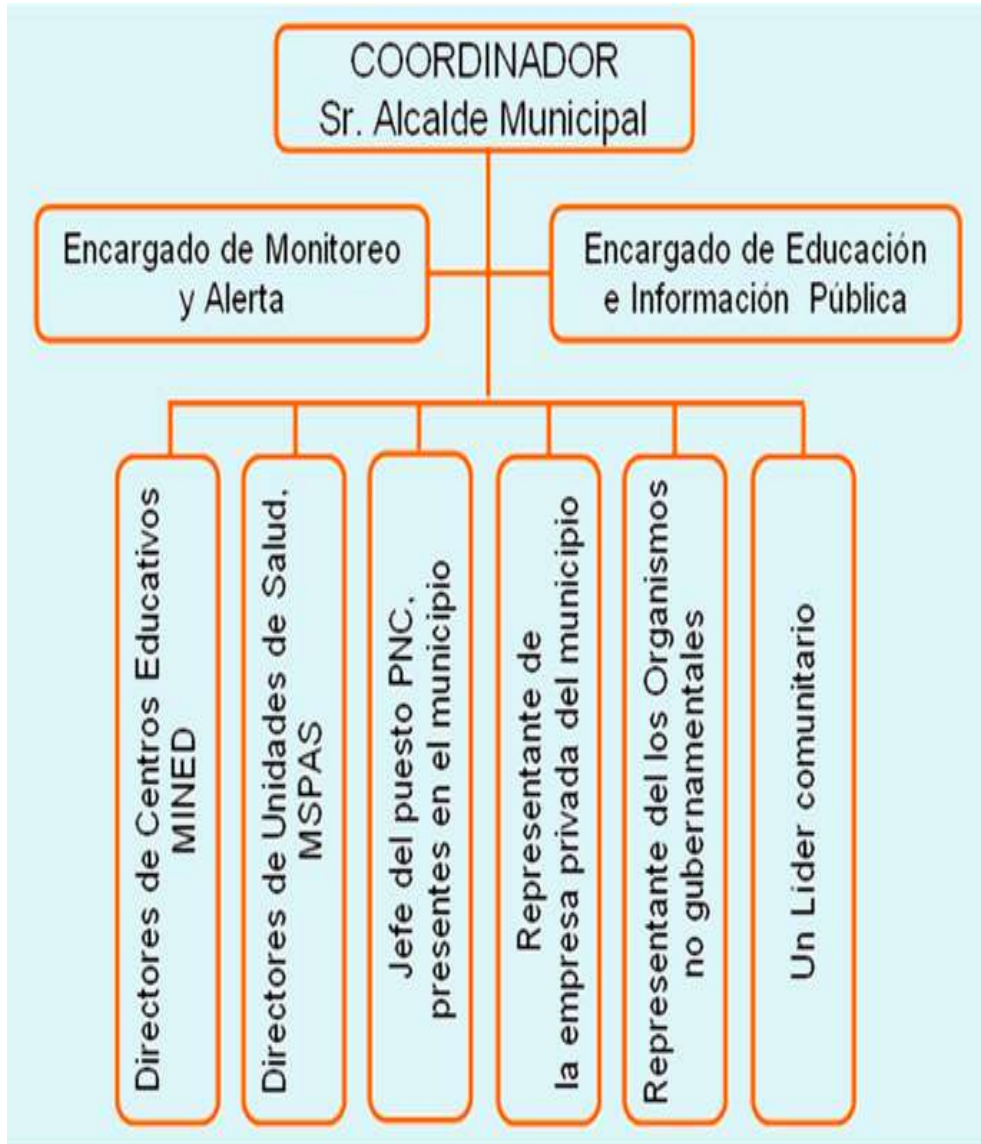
COORDINADOR
Sr. Alcalde Municipal

Encargado de Monitoreo y Alerta

Encargado de Educación e Información Pública

Directores de Centros Educativos MINED

Directores de Unidades de Salud. MSPAS

Jefe del puesto PNC. presentes en el municipio

Representante de la empresa privada del municipio

Representante del los Organismos no gubernamentales

Un Lider comunitario